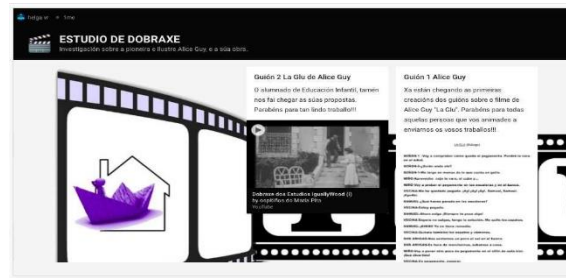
helga sr · 1mo

ESTUDIO DE DOBRAXE
Investigación sobre a pioneira e ilustre Alice Guy, e a súa obra.

Guión 2 La Glu de Alice Guy
O alumnado de Educación Infantil, tamén nos fai chegar as súas propostas. Parabéns para tan lindo traballo!!

Dobraxe dos Estudios IguallyWood (I)
by espilifico do Martín Pilo
YouTube

Guión 1 Alice Guy
Xa están chegando as primeiras creacións dos guións sobre o filme de Alice Guy "La Glu". Parabéns para todas aquelas persoas que vos animades a enviarnos os vosos traballos!!!

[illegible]